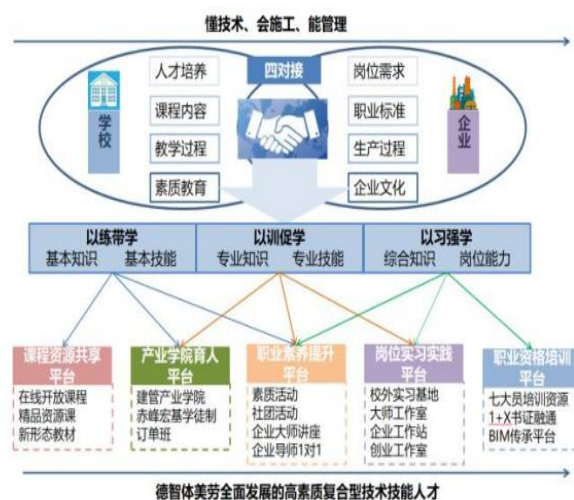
懂技术、会施工、能管理

四对接

学校

人才培养
课程内容
教学过程
素质教育

岗位需求
职业标准
生产过程
企业文化

企业

以练带学
基本知识　基本技能

以训促学
专业知识　专业技能

以习强学
综合知识　岗位能力

课程资源共享平台
在线开放课程
精品资源课
新形态教材

产业学院育人平台
建管产业学院
赤峰宏基学徒制
订单班

职业素养提升平台
素质活动
社团活动
企业大师讲座
企业导师1对1

岗位实习实践平台
校外实习基地
大师工作室
企业工作站
创业工作室

职业资格培训平台
七大员培训资源
1+X书证融通
BIM传承平台

德智体美劳全面发展的高素质复合型技术技能人才